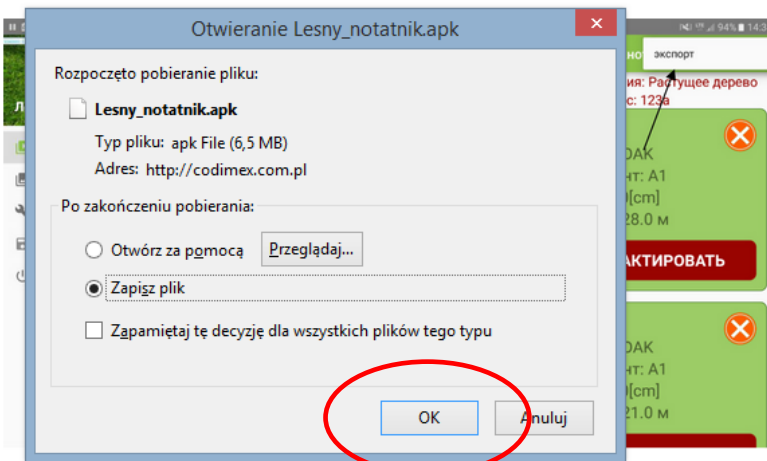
Otwieranie Lesny_notatnik.apk

Rozpoczęto pobieranie pliku:

Lesny_notatnik.apk

Typ pliku: apk File (6,5 MB)

Adres: http://codimex.com.pl

Po zakończeniu pobierania:

Otwórz za pomocą

Przeglądaj...

Zapisz plik

Zapamiętaj tę decyzję dla wszystkich plików tego typu

OK

Anuluj

94% 14:3

экспорт

ния: Растущее дерево

с: 123а

ДАК

нт: А1

)[cm]

28.0 м

АКТИРОВАТЬ

ДАК

нт: А1

)[cm]

21.0 м